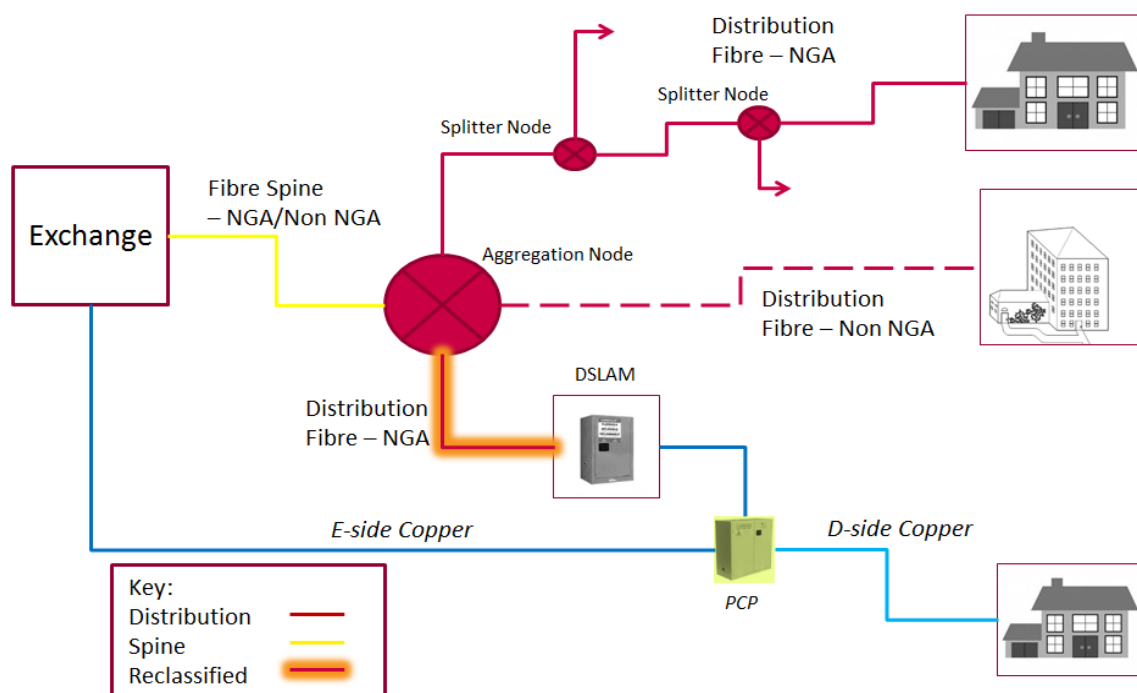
Distribution Fibre – NGA

Splitter Node

Splitter Node

Exchange

Fibre Spine – NGA/Non NGA

Aggregation Node

Distribution Fibre – Non NGA

DSLAM

Distribution Fibre – NGA

E-side Copper

D-side Copper

PCP

Key:
Distribution
Spine
Reclassified